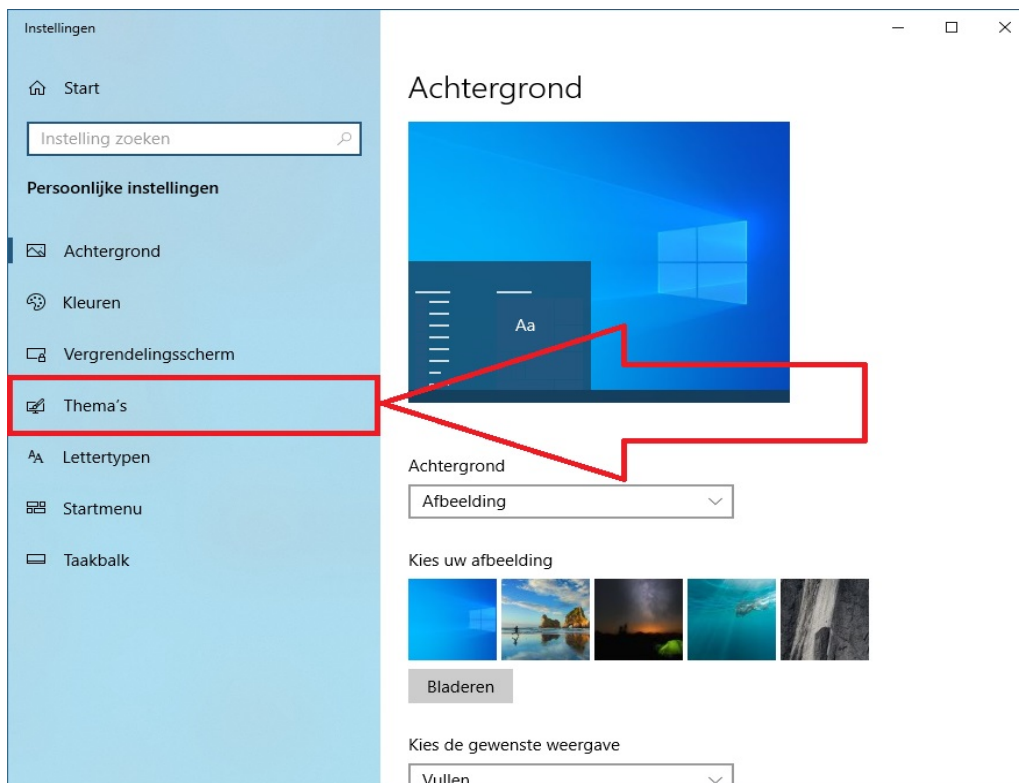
Instellingen

Start

Instelling zoeken

Persoonlijke instellingen

Achtergrond

Kleuren

Vergrendelingsscherm

Thema's

Lettertypen

Startmenu

Taakbalk

Achtergrond

Aa

Achtergrond

Afbeelding

Kies uw afbeelding

Bladeren

Kies de gewenste weergave

Vullen